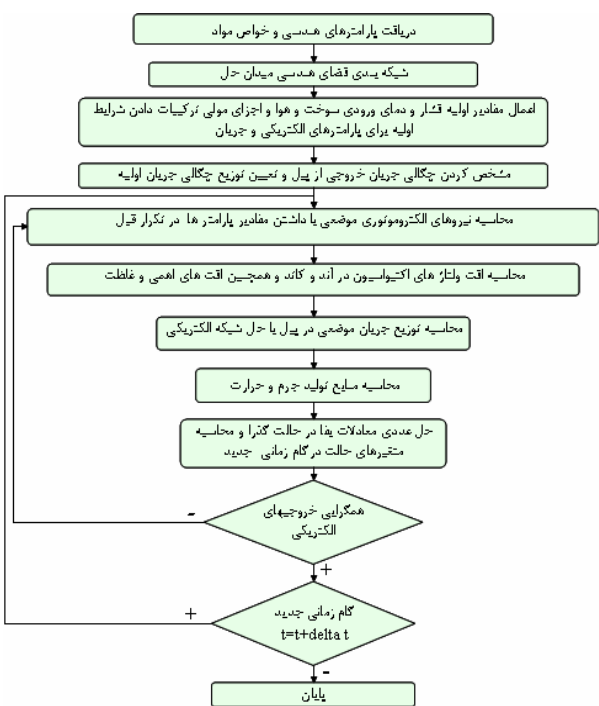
دریافت پارامترهای هندسی و خواص مواد

شبکه بندی فضای هندسی میدان حل

اعمال مقادیر اولیه فشار و دمای ورودی سوخت و هوا و اجزای مولی ترکیبات دادن شرایط اولیه برای پارامترهای الکتریکی و جریان

مشخص کردن چگالی جریان خروجی از پیل و تعیین توزیع چگالی جریان اولیه

محاسبه نیروهای الکتروموتوری موضعی با داشتن مقادیر پارامترها در تکرار قبل

محاسبه افت ولتاژ های اکتیواسیون در آند و کاتد و همچنین افت های اهمی و غلظت

محاسبه توزیع جریان موضعی در پیل با حل شبکه الکتریکی

محاسبه منابع تولید جرم و حرارت

حل عددی معادلات بقا در حالت گذرا و محاسبه متغیرهای حالت در گام زمانی جدید

همگرایی خروجیهای الکتریکی

-

+

گام زمانی جدید
t=t+delta t

+

-

پایان